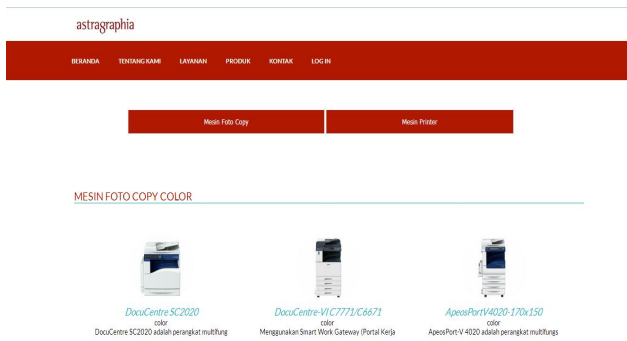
astragraphia

BERANDA TENTANG KAMI LAYANAN PRODUK KONTAK LOG IN

Mesin Foto Copy

Mesin Printer

MESIN FOTO COPY COLOR

DocuCentre SC2020
color
DocuCentre SC2020 adalah perangkat multifung

DocuCentre-VI C7771/C6671
color
Menggunakan Smart Work Gateway (Portal Kerja

ApeosPortV4020-170x150
color
ApeosPort-V 4020 adalah perangkat multifungs